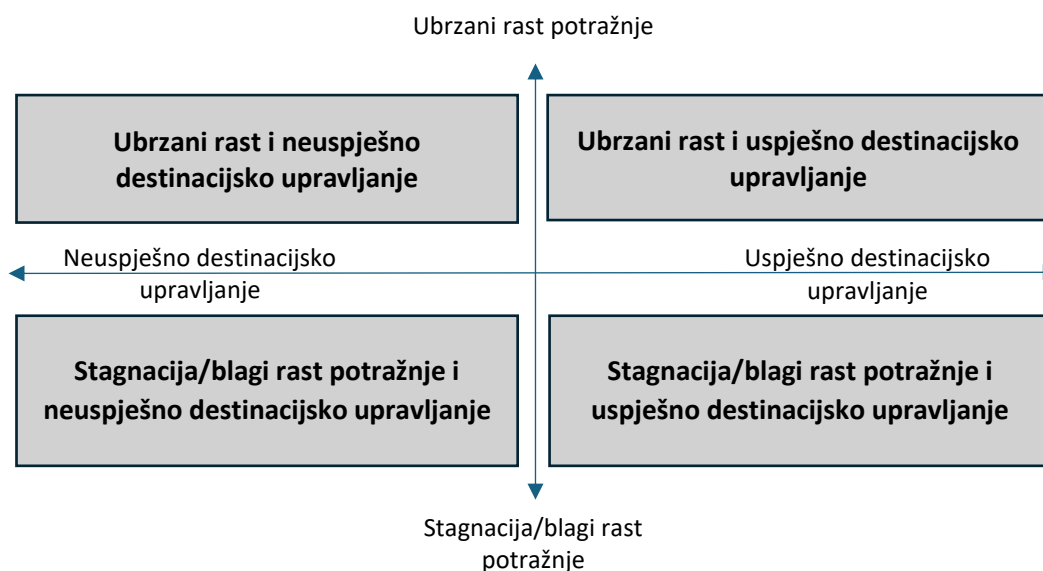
Ubrzani rast potražnje

Ubrzani rast i neuspješno destinacijsko upravljanje

Ubrzani rast i uspješno destinacijsko upravljanje

Neuspješno destinacijsko upravljanje

Uspješno destinacijsko upravljanje

Stagnacija/blagi rast potražnje i neuspješno destinacijsko upravljanje

Stagnacija/blagi rast potražnje i uspješno destinacijsko upravljanje

Stagnacija/blagi rast potražnje